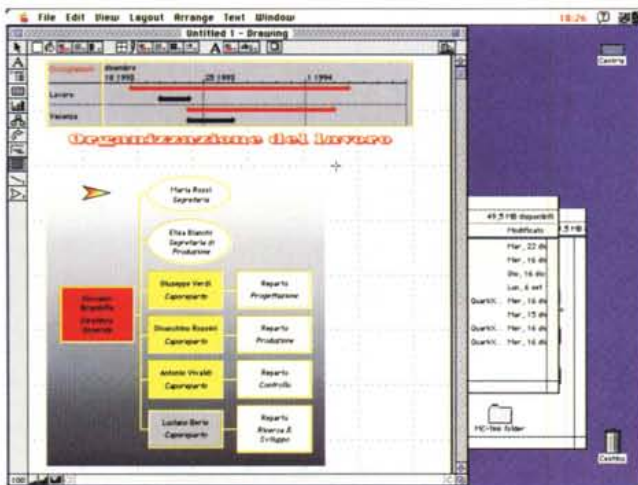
File Edit View Layout Arrange Text Window

18:26

Untitled 1 - Drawing

Disegnatore | dicembre
16 1990 | 28 1992 | 1 1994

Lavoro

Vacanza

Organizzazione del lavoro

Maria Rossi
Segreteria

Elisa Bianchi
Segreteria di Produzione

Giuseppe Verdi
Caporeparto

Reparto
Progettazione

Giovanni Brambilla
Direttore Generale

Gioacchino Rossini
Caporeparto

Reparto
Produzione

Antonio Vivaldi
Caporeparto

Reparto
Controllo

Luciano Berio
Caporeparto

Reparto
Ricerca & Sviluppo

100

49,5 MB disponibili

Modificato

Mar, 22 dic

Mar, 16 dic

Gio, 16 dic

Lun, 6 ott

QuarkX... Mer, 16 dic

Mar, 15 dic

QuarkX... Mer, 16 dic

QuarkX... Mer, 16 dic

MC-tex folder

Centro

Cestino